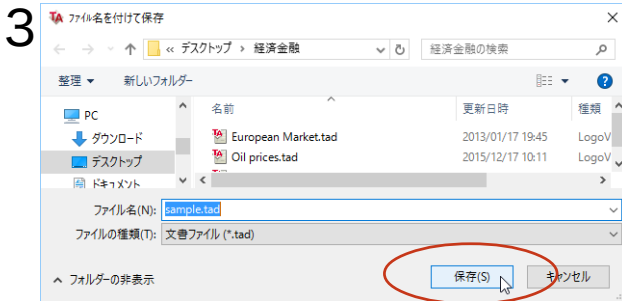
3

ファイル名を付けて保存

« デスクトップ › 経済金融

経済金融の検索

整理 ▾ 新しいフォルダー

PC
ダウンロード
デスクトップ
ドキュメント

| 名前 | 更新日時 | 種類 |
|---|---|---|
| European Market.tad | 2013/01/17 19:45 | LogoV |
| Oil prices.tad | 2015/12/17 10:11 | LogoV |

ファイル名(N): sample.tad

ファイルの種類(T): 文書ファイル (*.tad)

フォルダーの非表示

保存(S) キャンセル